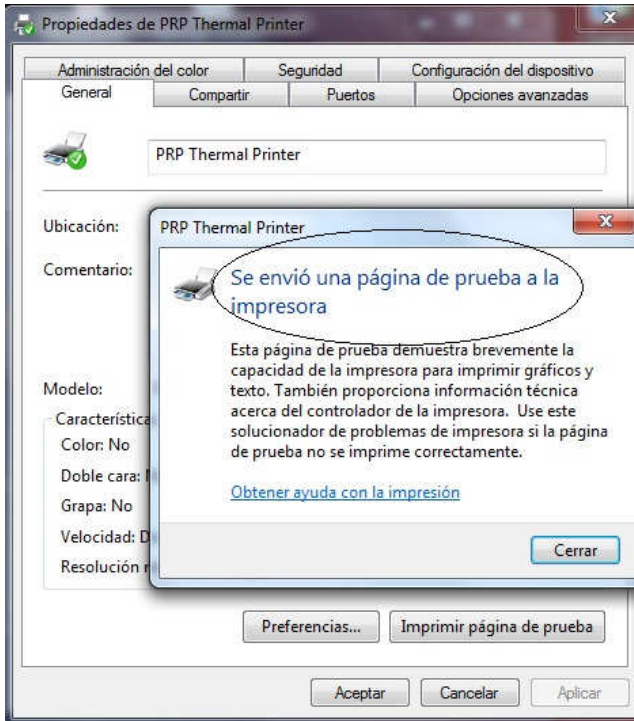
Propiedades de PRP Thermal Printer

Administración del color | Seguridad | Configuración del dispositivo
General | Compartir | Puertos | Opciones avanzadas

PRP Thermal Printer

Ubicación:

Comentario:

Modelo:

Característica

Color: No

Doble cara: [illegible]

Grapa: No

Velocidad: D

Resolución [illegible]

PRP Thermal Printer

Se envió una página de prueba a la impresora

Esta página de prueba demuestra brevemente la capacidad de la impresora para imprimir gráficos y texto. También proporciona información técnica acerca del controlador de la impresora. Use este solucionador de problemas de impresora si la página de prueba no se imprime correctamente.

Obtener ayuda con la impresión

Cerrar

Preferencias...

Imprimir página de prueba

Aceptar

Cancelar

Aplicar